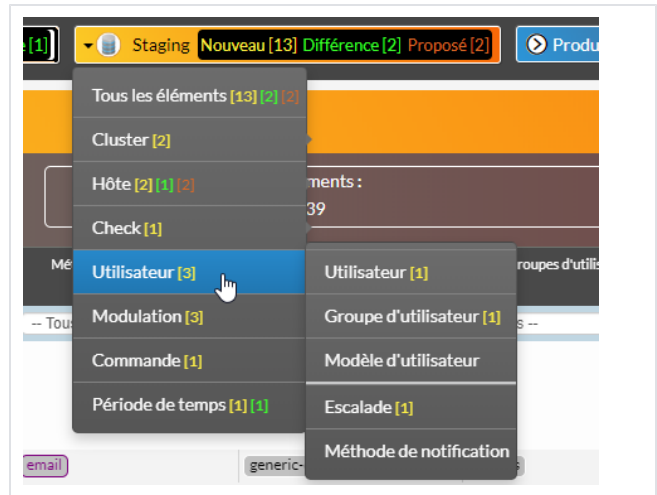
e [1]

Staging Nouveau [13] Différence [2] Proposé [2]

Produ

Tous les éléments [13] [2] [2]

Cluster [2]

Hôte [2] [1] [2]

Check [1]

Utilisateur [3]

Modulation [3]

Commande [1]

Période de temps [1] [1]

ments :

39

Mé

roupes d'utilis

Utilisateur [1]

Groupe d'utilisateur [1]

Modèle d'utilisateur

Escalade [1]

Méthode de notification

-- Tou

s --

email

generic-